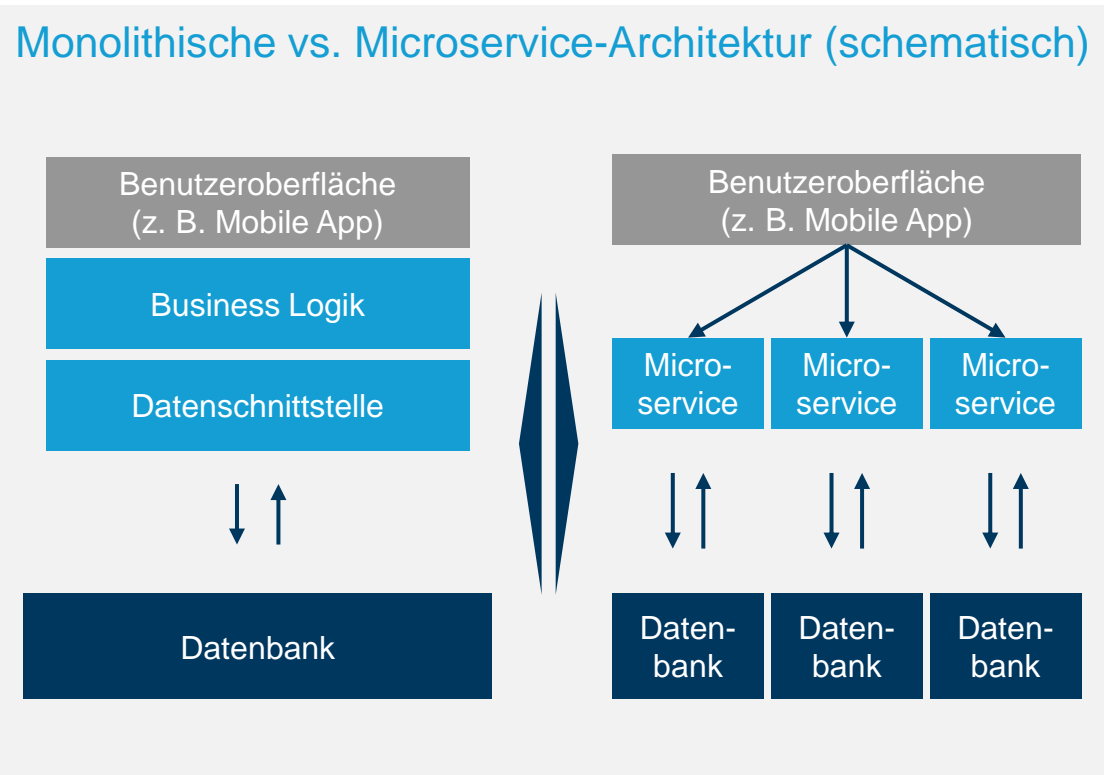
Monolithische vs. Microservice-Architektur (schematisch)

Benutzeroberfläche
(z. B. Mobile App)

Business Logik

Datenschnittstelle

Datenbank

Benutzeroberfläche
(z. B. Mobile App)

Microservice

Microservice

Microservice

Datenbank

Datenbank

Datenbank